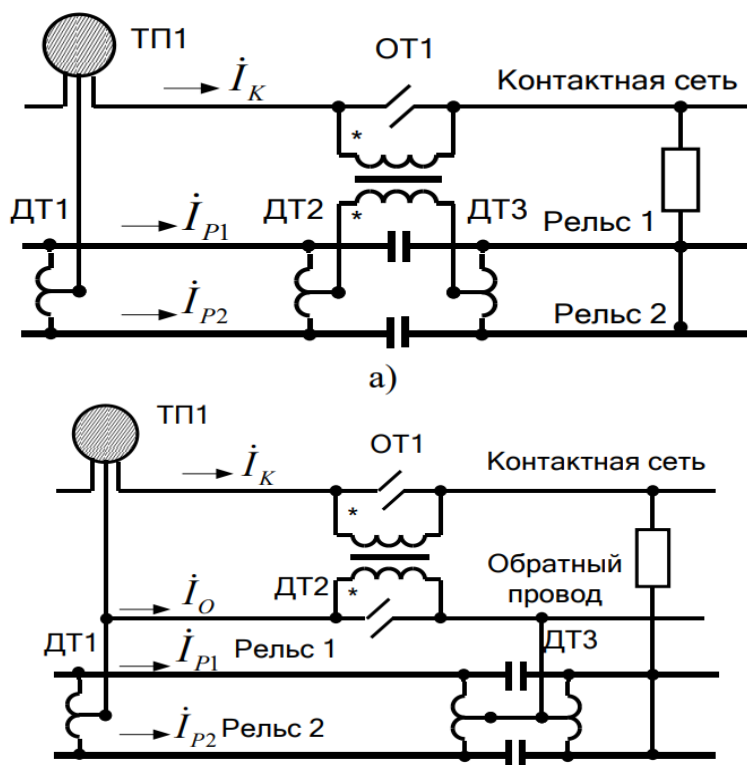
ТП1

ОТ1

$\dot{I}_K$

Контактная сеть

*

*

ДТ1

$\dot{I}_{P1}$

ДТ2

ДТ3

Рельс 1

$\dot{I}_{P2}$

Рельс 2

а)

ТП1

ОТ1

$\dot{I}_K$

Контактная сеть

*

Обратный провод

ДТ2

*

$\dot{I}_O$

ДТ1

$\dot{I}_{P1}$

Рельс 1

ДТ3

$\dot{I}_{P2}$

Рельс 2